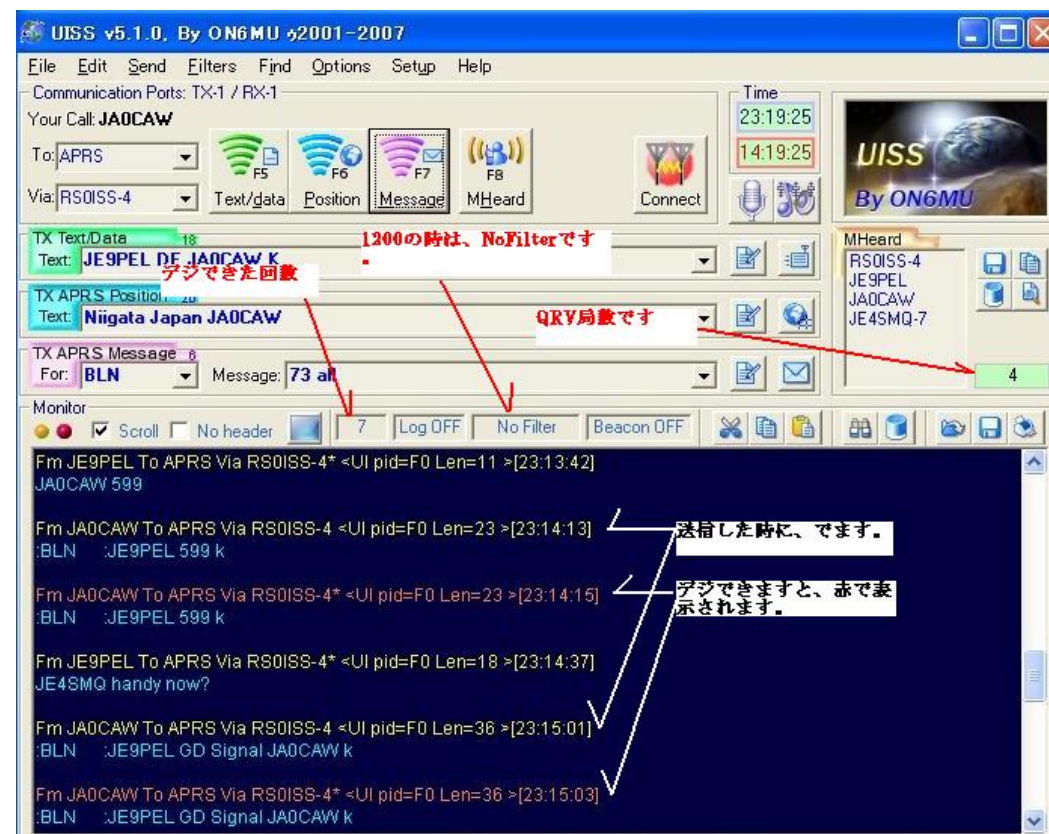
UISS v5.1.0, By ON6MU ©2001-2007

File Edit Send Filters Find Options Setup Help

Communication Ports: TX-1 / RX-1

Your Call: JA0CAW

To: APRS

Via: RS0ISS-4

F5 Text/data

F6 Position

F7 Message

F8 MHeard

Connect

Time
23:19:25
14:19:25

UISS By ON6MU

TX Text/Data 18
Text: JE9PEL DE JA0CAW K

1200の時は、NoFilterです

デジできた回数

TX APRS Position 20
Text: Niigata Japan JA0CAW

QRV局数です

TX APRS Message 6
For: BLN Message: 73 all

MHeard
RS0ISS-4
JE9PEL
JA0CAW
JE4SMQ-7

4

Monitor
Scroll No header 7 Log OFF No Filter Beacon OFF

Fm JE9PEL To APRS Via RS0ISS-4* <UI pid=F0 Len=11 >[23:13:42]
JA0CAW 599

Fm JA0CAW To APRS Via RS0ISS-4 <UI pid=F0 Len=23 >[23:14:13]
:BLN :JE9PEL 599 k

送信した時に、でます。

Fm JA0CAW To APRS Via RS0ISS-4* <UI pid=F0 Len=23 >[23:14:15]
:BLN :JE9PEL 599 k

デジできますと、赤で表示されます。

Fm JE9PEL To APRS Via RS0ISS-4* <UI pid=F0 Len=18 >[23:14:37]
JE4SMQ handy now?

Fm JA0CAW To APRS Via RS0ISS-4 <UI pid=F0 Len=36 >[23:15:01]
:BLN :JE9PEL GD Signal JA0CAW k

Fm JA0CAW To APRS Via RS0ISS-4* <UI pid=F0 Len=36 >[23:15:03]
:BLN :JE9PEL GD Signal JA0CAW k